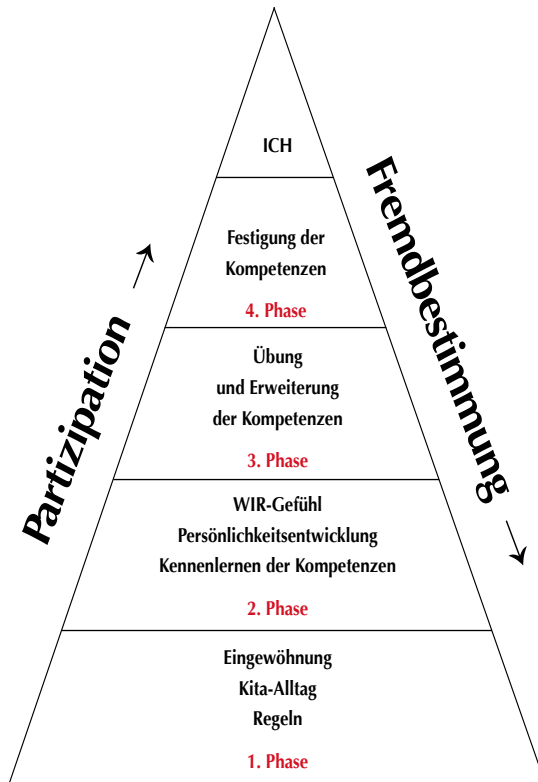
ICH

Festigung der Kompetenzen

4. Phase

Übung und Erweiterung der Kompetenzen

3. Phase

WIR-Gefühl
Persönlichkeitsentwicklung
Kennenlernen der Kompetenzen

2. Phase

Eingewöhnung
Kita-Alltag
Regeln

1. Phase

Partizipation

Fremdbestimmung